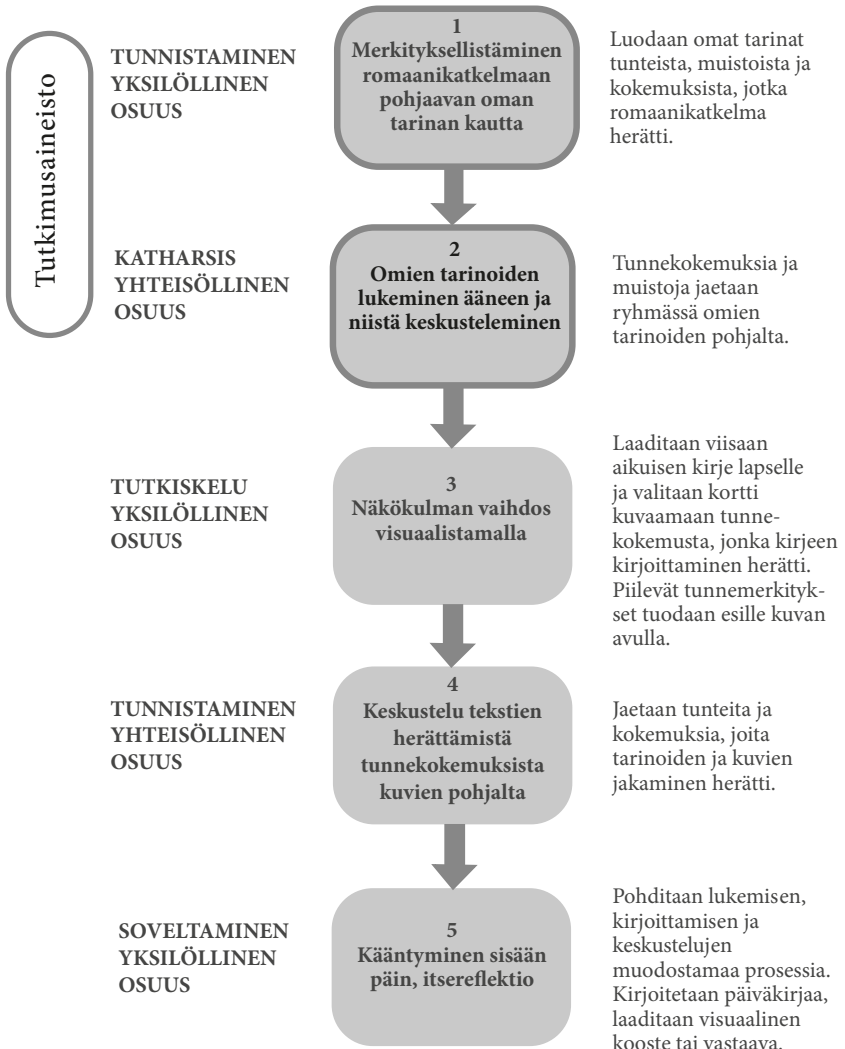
Tutkimusaineisto

TUNNISTAMINEN YKSILÖLLINEN OSUUS

1
Merkityksellistäminen romaanikatkelmaan pohjaavan oman tarinan kautta

Luodaan omat tarinat tunteista, muistoista ja kokemuksista, jotka romaanikatkelma herätti.

KATHARSIS YHTEISÖLLINEN OSUUS

2
Omien tarinoiden lukeminen ääneen ja niistä keskusteleminen

Tunnekokemuksia ja muistoja jaetaan ryhmässä omien tarinoiden pohjalta.

TUTKISKELU YKSILÖLLINEN OSUUS

3
Näkökulman vaihdos visuaalistamalla

Laaditaan viisaan aikuisen kirje lapselle ja valitaan kortti kuvaamaan tunnekokemusta, jonka kirjeen kirjoittaminen herätti. Piilevät tunnemerkitykset tuodaan esille kuvan avulla.

TUNNISTAMINEN YHTEISÖLLINEN OSUUS

4
Keskustelu tekstien herättämistä tunnekokemuksista kuvien pohjalta

Jaetaan tunteita ja kokemuksia, joita tarinoiden ja kuvien jakaminen herätti.

SOVELTAMINEN YKSILÖLLINEN OSUUS

5
Kääntyminen sisään päin, itsereflektio

Pohditaan lukemisen, kirjoittamisen ja keskustelujen muodostamaa prosessia. Kirjoitetaan päiväkirjaa, laaditaan visuaalinen kooste tai vastaava.